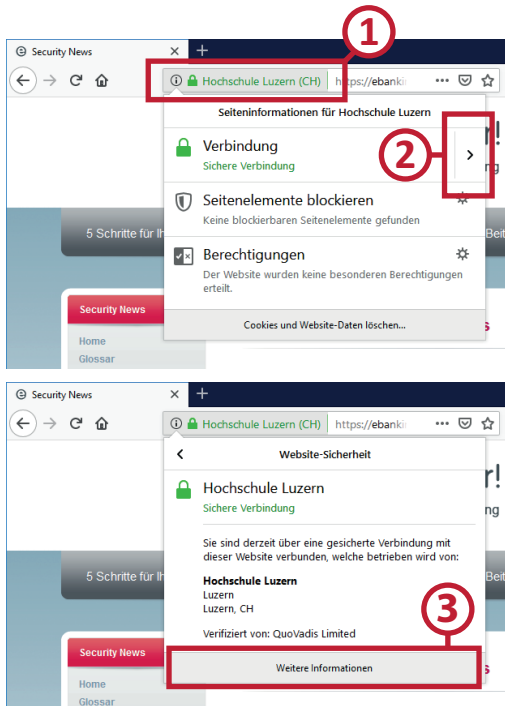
Security News ×  +

① Hochschule Luzern (CH) https://ebanki ••• 

Seiteninformationen für Hochschule Luzern

Verbindung
Sichere Verbindung
② >

Seitenelemente blockieren
Keine blockierbaren Seitenelemente gefunden

Berechtigungen
Der Website wurden keine besonderen Berechtigungen erteilt.

Cookies und Website-Daten löschen...

5 Schritte für Ih
Beit

Security News
Home
Glossar

Security News ×  +

Hochschule Luzern (CH) https://ebanki ••• 

< Website-Sicherheit

Hochschule Luzern
Sichere Verbindung

Sie sind derzeit über eine gesicherte Verbindung mit dieser Website verbunden, welche betrieben wird von:

Hochschule Luzern
Luzern
Luzern, CH

Verifiziert von: QuoVadis Limited
③
Weitere Informationen

5 Schritte für Ih
Beit

Security News
Home
Glossar